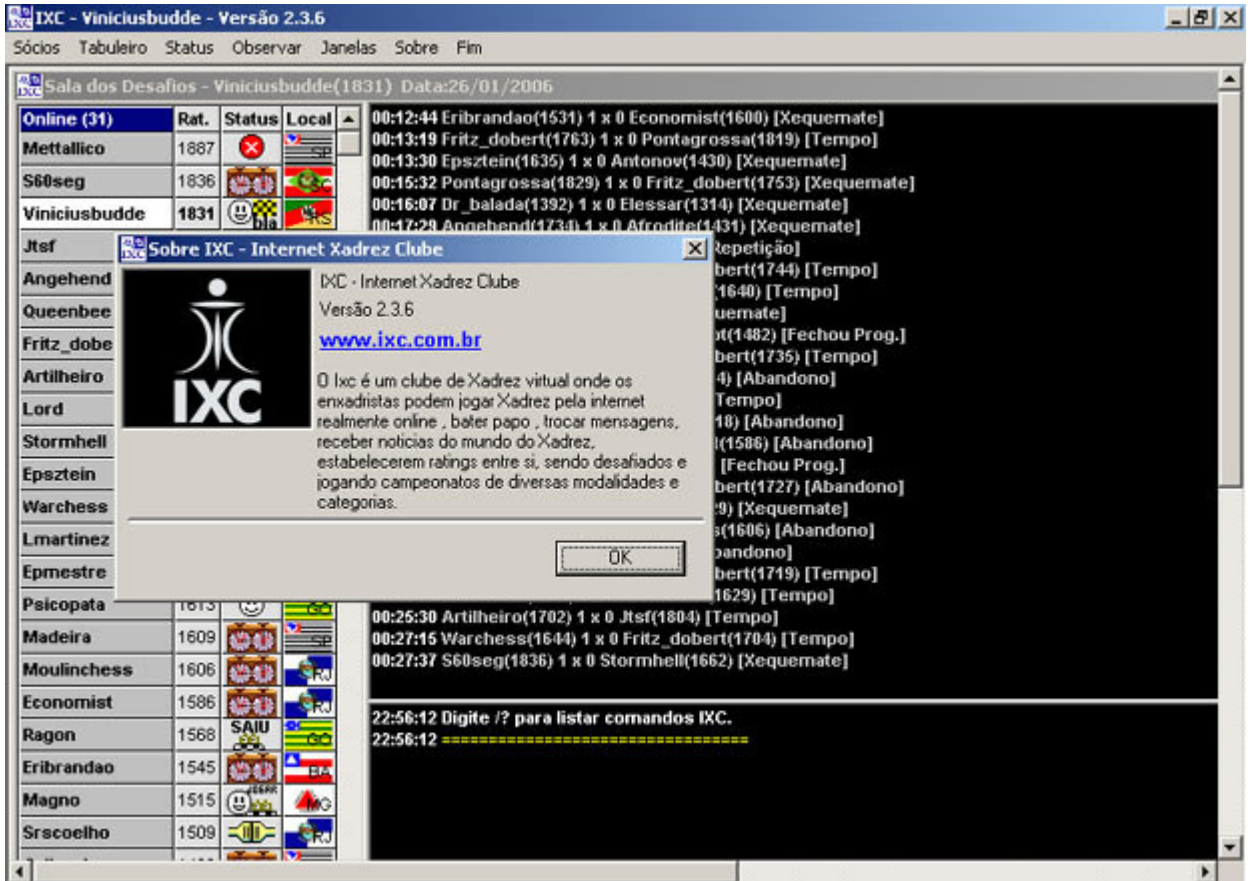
IXC - Viniciusbudde - Versão 2.3.6

Sócios Tabuleiro Status Observar Janelas Sobre Fim

Sala dos Desafios - Viniciusbudde(1831) Data:26/01/2006

| Online (31) | Rat. | Status | Local |
|---|---|---|---|
| Mettallico | 1887 | | SP |
| S60seg | 1836 | | SC |
| Viniciusbudde | 1831 | bla | RS |
| Jtsf | | | |
| Angehend | | | |
| Queenbee | | | |
| Fritz_dobe | | | |
| Artilheiro | | | |
| Lord | | | |
| Stormhell | | | |
| Epsztein | | | |
| Warchess | | | |
| Lmartinez | | | |
| Epmestre | | | |
| Psicopata | 1613 | | GO |
| Madeira | 1609 | | SP |
| Moulinchess | 1606 | | RJ |
| Economist | 1586 | | RJ |
| Ragon | 1568 | SAIU | GO |
| Eribrandao | 1545 | | BA |
| Magno | 1515 | | MG |
| Srscoelho | 1509 | | RJ |

00:12:44 Eribrandao(1531) 1 x 0 Economist(1600) [Xequemate]
00:13:19 Fritz_dobert(1763) 1 x 0 Pontagrossa(1819) [Tempo]
00:13:30 Epsztein(1635) 1 x 0 Antonov(1430) [Xequemate]
00:15:32 Pontagrossa(1829) 1 x 0 Fritz_dobert(1753) [Xequemate]
00:16:07 Dr_balada(1392) 1 x 0 Elessar(1314) [Xequemate]
00:17:29 Angehend(1734) 1 x 0 Afrodite(1431) [Xequemate]
Repetição]
bert(1744) [Tempo]
(1640) [Tempo]
uemate]
t(1482) [Fechou Prog.]
bert(1735) [Tempo]
4) [Abandono]
Tempo]
18) [Abandono]
(1586) [Abandono]
[Fechou Prog.]
bert(1727) [Abandono]
9) [Xequemate]
s(1606) [Abandono]
bandono]
bert(1719) [Tempo]
1629) [Tempo]
00:25:30 Artilheiro(1702) 1 x 0 Jtsf(1804) [Tempo]
00:27:15 Warchess(1644) 1 x 0 Fritz_dobert(1704) [Tempo]
00:27:37 S60seg(1836) 1 x 0 Stormhell(1662) [Xequemate]

22:56:12 Digite /? para listar comandos IXC.
22:56:12 ================================

Sobre IXC - Internet Xadrez Clube

IXC

IXC - Internet Xadrez Clube
Versão 2.3.6
www.ixc.com.br

O Ixc é um clube de Xadrez virtual onde os enxadristas podem jogar Xadrez pela internet realmente online , bater papo , trocar mensagens, receber noticias do mundo do Xadrez, estabelecerem ratings entre si, sendo desafiados e jogando campeonatos de diversas modalidades e categorias.

OK